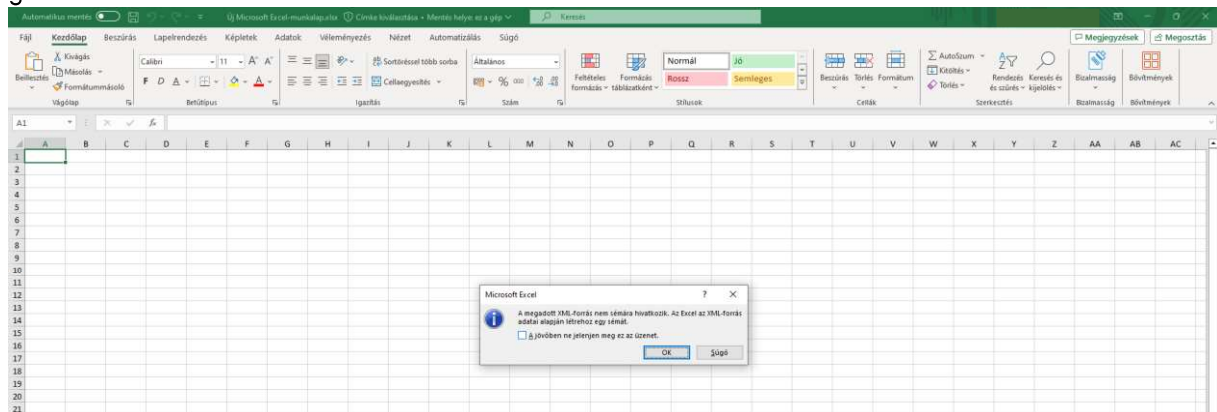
Automatikus mentés Új Microsoft Excel-munkalap.xlsx Címke kiválasztása • Mentés helye: ez a gép Keresés

Fájl Kezdőlap Beszúrás Lapelrendezés Képletek Adatok Véleményezés Nézet Automatizálás Súgó

Megjegyzések Megosztás

Kivágás Másolás Formátummásoló Beillesztés Vágólap

Calibri 11 A A F D A Betűtípus

Sortöréssel több sorba Cellaegyesítés Igazítás

Általános % 000 Szám

Feltételes formázás Formázás táblázatként Normál Jó Rossz Semleges Stílusok

Beszúrás Törlés Formátum Cellák

AutoSzum Kitöltés Törlés Rendezés és szűrés Keresés és kijelölés Szerkesztés

Bizalmasság Bizalmasság

Bővítmények Bővítmények

A1 fx

| | A | B | C | D | E | F | G | H | I | J | K | L | M | N | O | P | Q | R | S | T | U | V | W | X | Y | Z | AA | AB | AC |
|---|---|---|---|---|---|---|---|---|---|---|---|---|---|---|---|---|---|---|---|---|---|---|---|---|---|---|---|---|---|
| 1 | | | | | | | | | | | | | | | | | | | | | | | | | | | | | |
| 2 | | | | | | | | | | | | | | | | | | | | | | | | | | | | | |
| 3 | | | | | | | | | | | | | | | | | | | | | | | | | | | | | |
| 4 | | | | | | | | | | | | | | | | | | | | | | | | | | | | | |
| 5 | | | | | | | | | | | | | | | | | | | | | | | | | | | | | |
| 6 | | | | | | | | | | | | | | | | | | | | | | | | | | | | | |
| 7 | | | | | | | | | | | | | | | | | | | | | | | | | | | | | |
| 8 | | | | | | | | | | | | | | | | | | | | | | | | | | | | | |
| 9 | | | | | | | | | | | | | | | | | | | | | | | | | | | | | |
| 10 | | | | | | | | | | | | | | | | | | | | | | | | | | | | | |
| 11 | | | | | | | | | | | | | | | | | | | | | | | | | | | | | |
| 12 | | | | | | | | | | | | | | | | | | | | | | | | | | | | | |
| 13 | | | | | | | | | | | | | | | | | | | | | | | | | | | | | |
| 14 | | | | | | | | | | | | | | | | | | | | | | | | | | | | | |
| 15 | | | | | | | | | | | | | | | | | | | | | | | | | | | | | |
| 16 | | | | | | | | | | | | | | | | | | | | | | | | | | | | | |
| 17 | | | | | | | | | | | | | | | | | | | | | | | | | | | | | |
| 18 | | | | | | | | | | | | | | | | | | | | | | | | | | | | | |
| 19 | | | | | | | | | | | | | | | | | | | | | | | | | | | | | |
| 20 | | | | | | | | | | | | | | | | | | | | | | | | | | | | | |
| 21 | | | | | | | | | | | | | | | | | | | | | | | | | | | | | |

Microsoft Excel ? ×

A megadott XML-forrás nem sémára hivatkozik. Az Excel az XML-forrás adatai alapján létrehoz egy sémát.

A jövőben ne jelenjen meg ez az üzenet.

OK Súgó